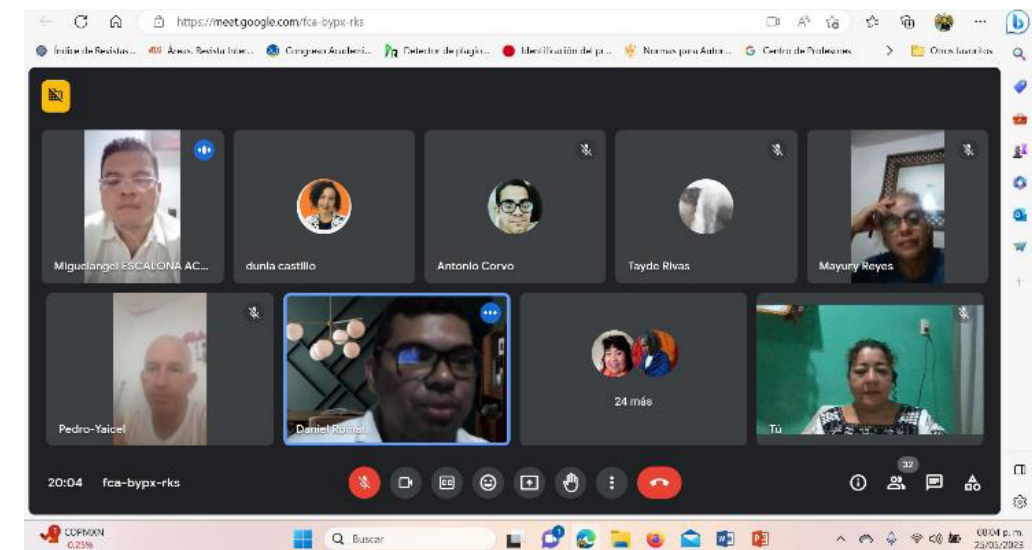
https://meet.google.com/fca-bypx-rks

Índice de Revistas... Áreas. Revista Inter... Congreso Académi... Detector de plagio... Identificación del p... Normas para Autor... Centro de Profesores Otros favoritos

MiguelangeI ESCALONA AC...
dunia castillo
Antonio Corvo
Tayde Rivas
Mayury Reyes
Pedro-Yaicel
Daniel Rocha
24 más
Tú

20:04 fca-bypx-rks

32

COP/MXN
0,25%

Buscar

08:04 p. m.
23/05/2023